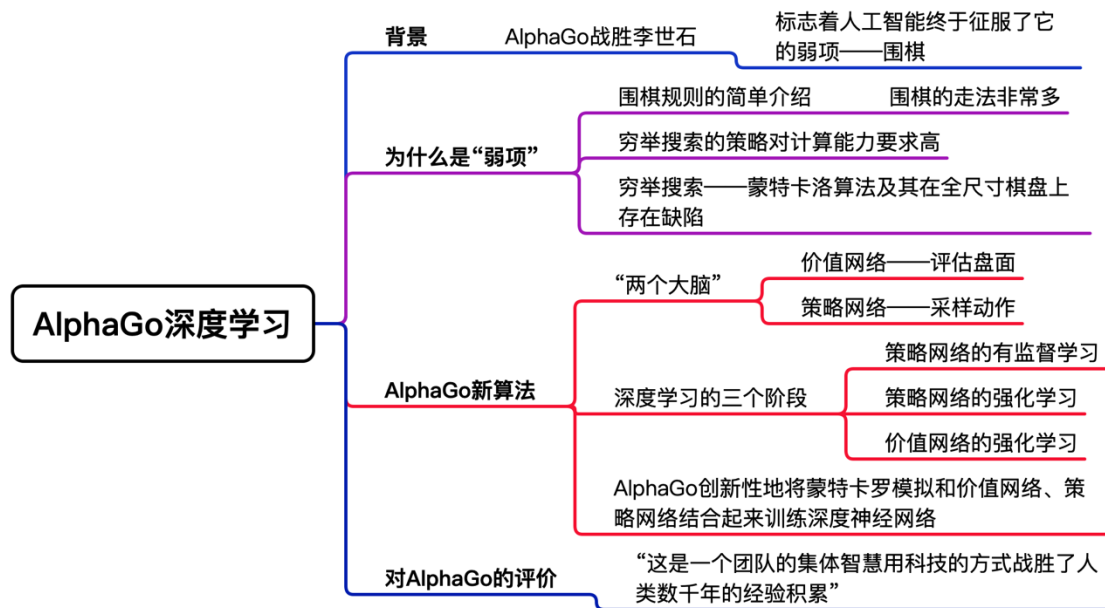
AlphaGo深度学习

背景
AlphaGo战胜李世石
标志着人工智能终于征服了它的弱项——围棋

为什么是“弱项”
围棋规则的简单介绍
围棋的走法非常多
穷举搜索的策略对计算能力要求高
穷举搜索——蒙特卡洛算法及其在全尺寸棋盘上存在缺陷

AlphaGo新算法
“两个大脑”
价值网络——评估盘面
策略网络——采样动作
深度学习的三个阶段
策略网络的有监督学习
策略网络的强化学习
价值网络的强化学习
AlphaGo创新性地将蒙特卡罗模拟和价值网络、策略网络结合起来训练深度神经网络

对AlphaGo的评价
“这是一个团队的集体智慧用科技的方式战胜了人类数千年的经验积累”